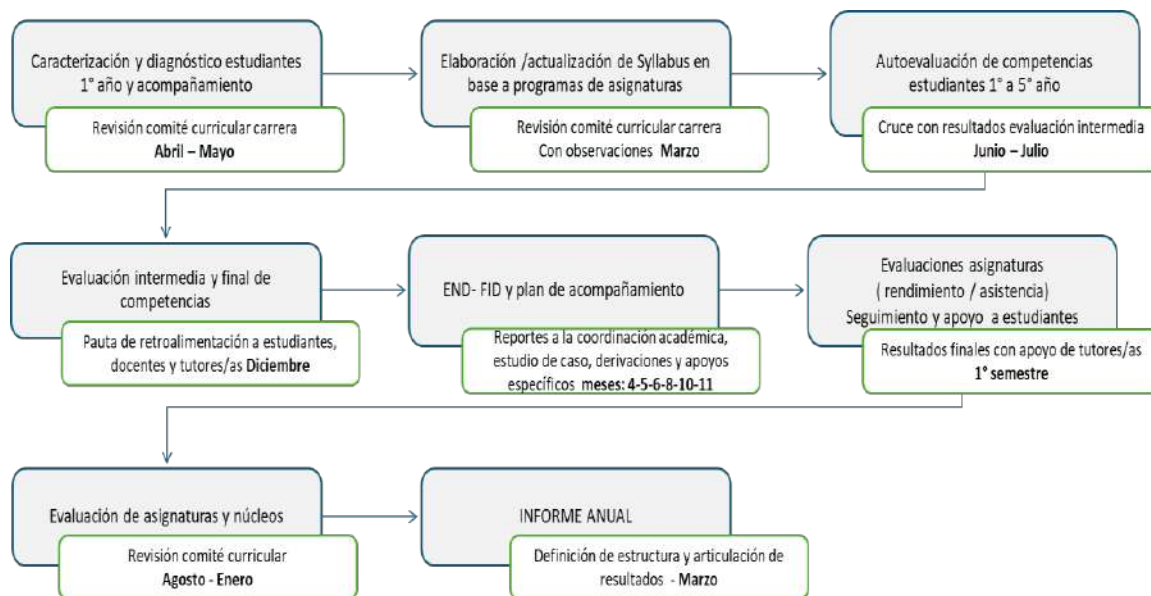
Caracterización y diagnóstico estudiantes 1° año y acompañamiento

Revisión comité curricular carrera
**Abril – Mayo**

Elaboración /actualización de Syllabus en base a programas de asignaturas

Revisión comité curricular carrera
Con observaciones **Marzo**

Autoevaluación de competencias estudiantes 1° a 5° año

Cruce con resultados evaluación intermedia
**Junio – Julio**

Evaluación intermedia y final de competencias

Pauta de retroalimentación a estudiantes, docentes y tutores/as **Diciembre**

END- FID y plan de acompañamiento

Reportes a la coordinación académica, estudio de caso, derivaciones y apoyos específicos **meses: 4-5-6-8-10-11**

Evaluaciones asignaturas
( rendimiento / asistencia)
Seguimiento y apoyo a estudiantes

Resultados finales con apoyo de tutores/as
**1° semestre**

Evaluación de asignaturas y núcleos

Revisión comité curricular
**Agosto - Enero**

INFORME ANUAL

Definición de estructura y articulación de resultados - **Marzo**